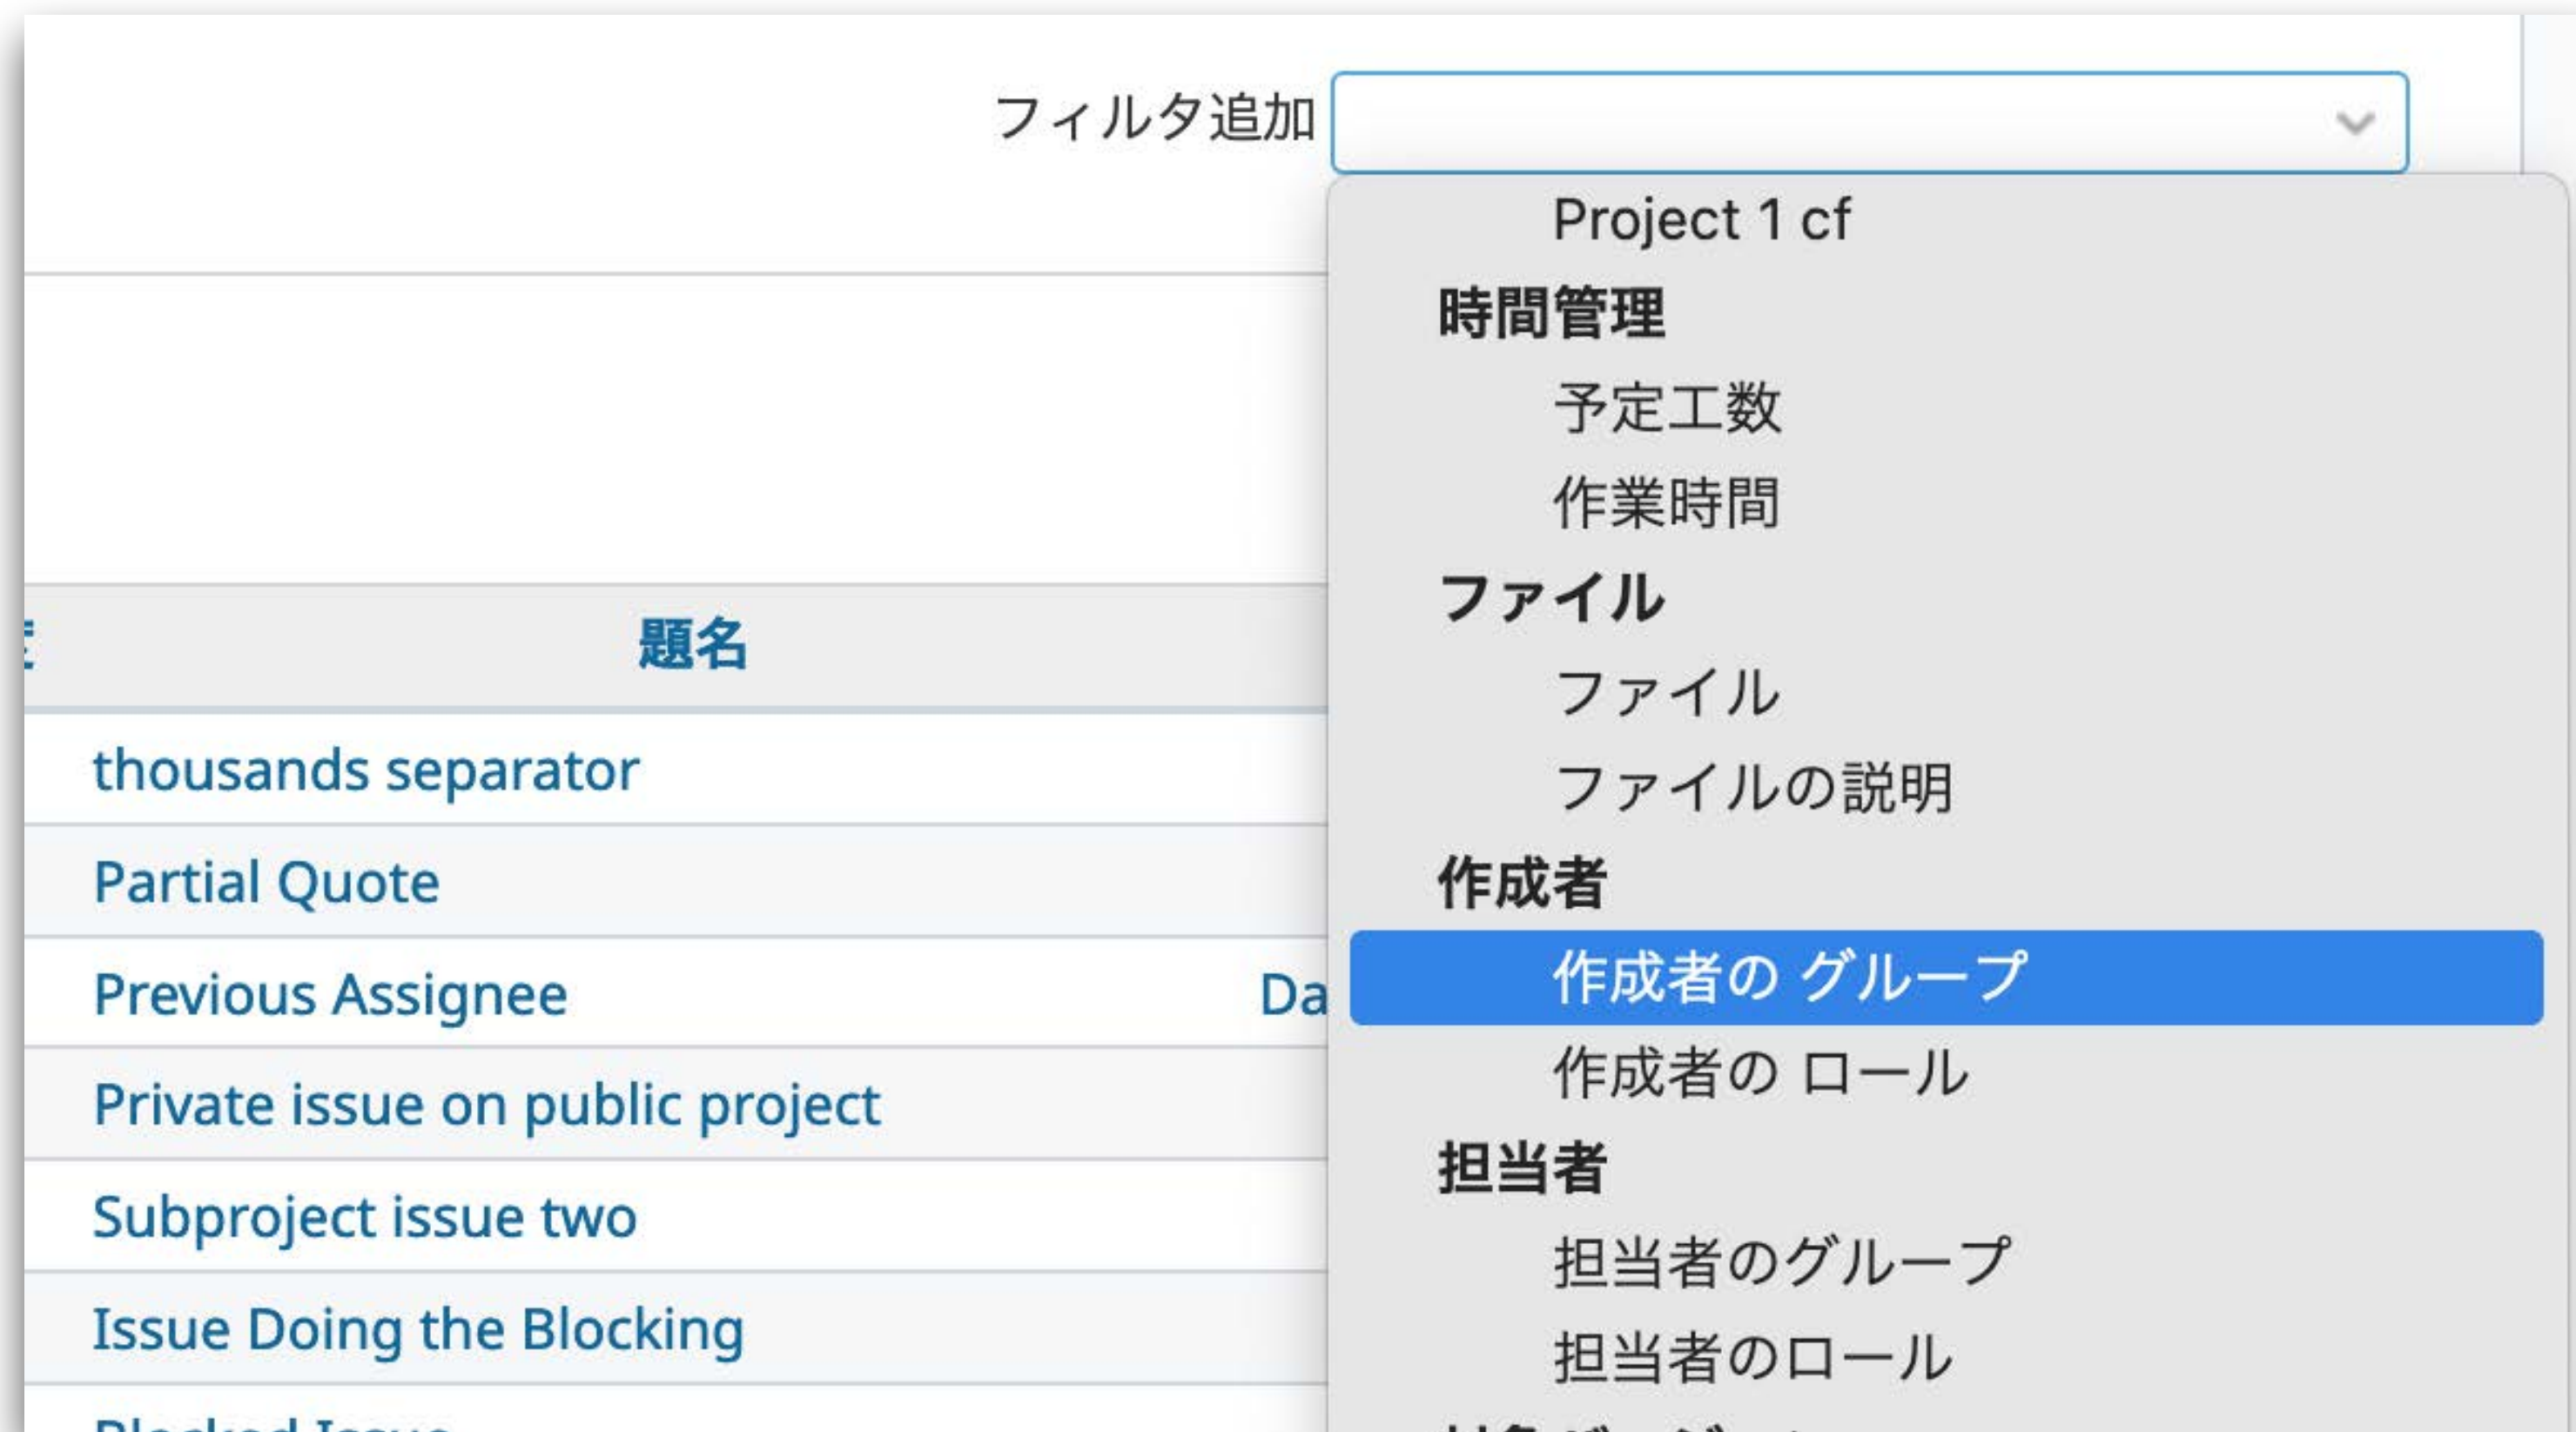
フィルタ追加

Project 1 cf
時間管理
予定工数
作業時間
ファイル
ファイル
ファイルの説明
作成者
作成者の グループ
作成者の ロール
担当者
担当者のグループ
担当者のロール
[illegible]

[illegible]
題名
thousands separator
Partial Quote
Previous Assignee
Da
Private issue on public project
Subproject issue two
Issue Doing the Blocking
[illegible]